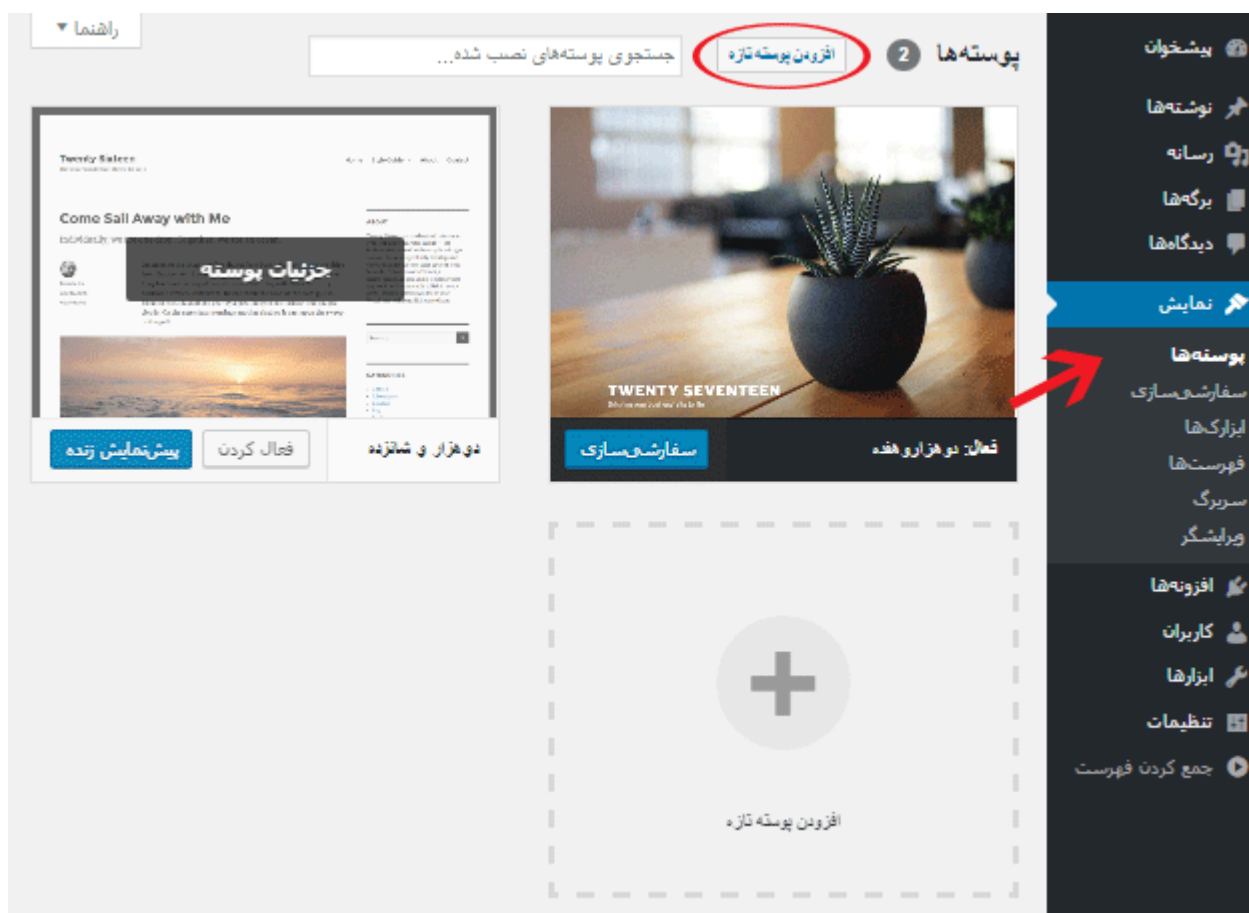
پیشخوان
نوشته‌ها
رسانه
برگه‌ها
دیدگاه‌ها
نمایش
پوسته‌ها
سفارشی‌سازی
ابزارک‌ها
فهرست‌ها
سربرگ
ویرایشگر
افزونه‌ها
کاربران
ابزارها
تنظیمات
جمع کردن فهرست

پوسته‌ها 2 افزودن پوسته تازه جستجوی پوسته‌های نصب شده...
راهنما ▾

TWENTY SEVENTEEN
فعال: دوهزار و هفده
سفارشی‌سازی

Twenty Sixteen
Come Sail Away with Me
جزئیات پوسته
دوهزار و شانزده
فعال کردن
پیش‌نمایش زنده

افزودن پوسته تازه